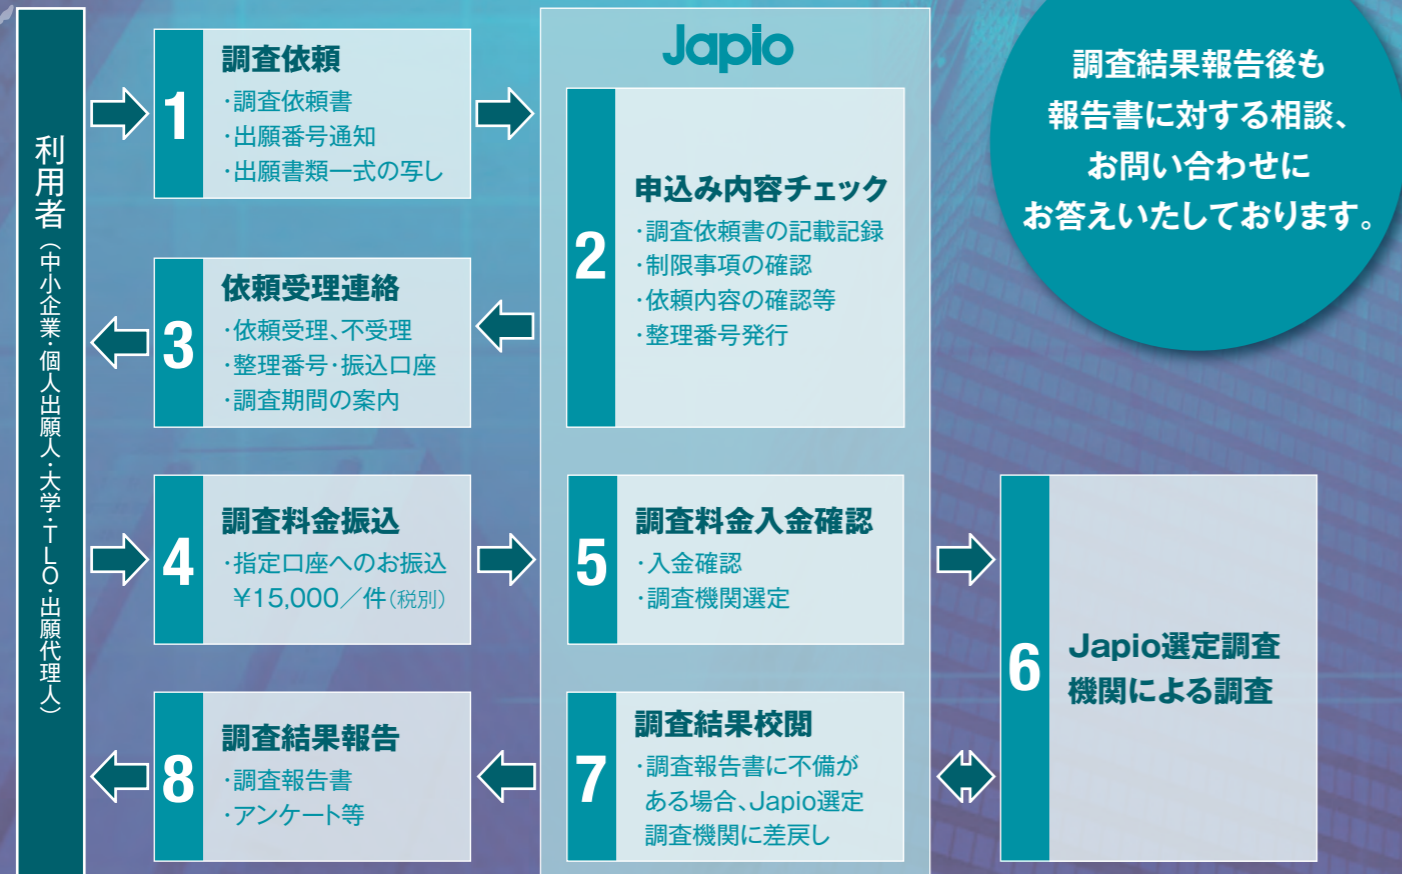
利用者（中小企業・個人出願人・大学・TLO・出願代理人）

1
調査依頼
・調査依頼書
・出願番号通知
・出願書類一式の写し

Japio

2
申込み内容チェック
・調査依頼書の記載記録
・制限事項の確認
・依頼内容の確認等
・整理番号発行

調査結果報告後も報告書に対する相談、お問い合わせにお答えいたしております。

3
依頼受理連絡
・依頼受理、不受理
・整理番号・振込口座
・調査期間の案内

4
調査料金振込
・指定口座へのお振込
¥15,000／件（税別）

5
調査料金入金確認
・入金確認
・調査機関選定

6
Japio選定調査機関による調査

8
調査結果報告
・調査報告書
・アンケート等

7
調査結果校閲
・調査報告書に不備がある場合、Japio選定調査機関に差戻し